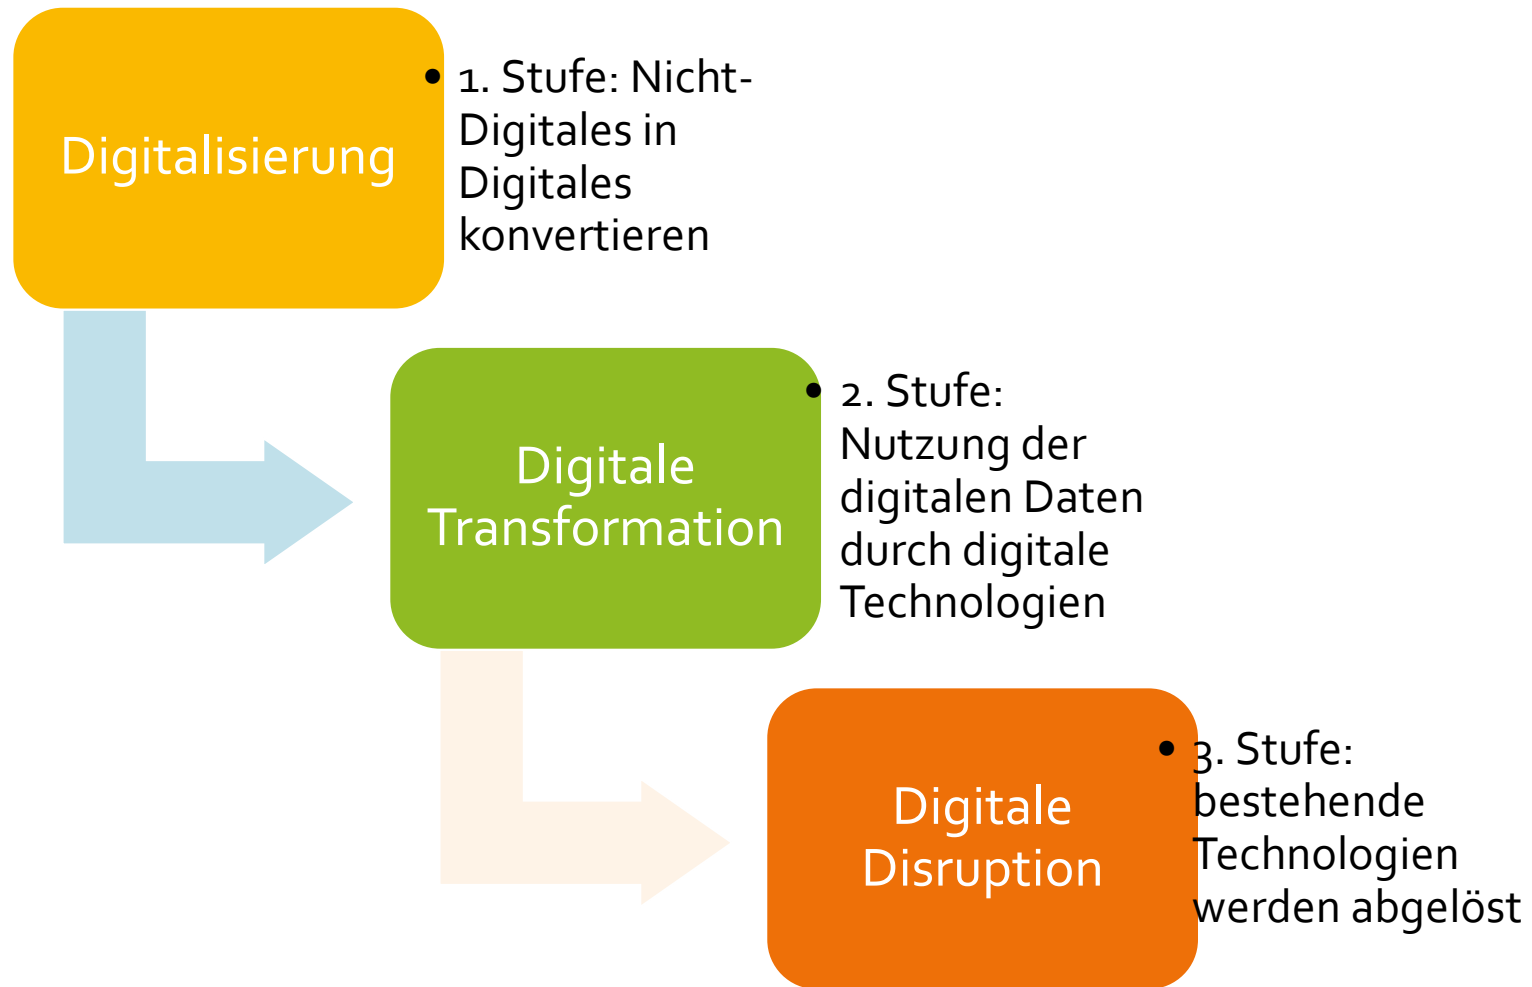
Digitalisierung

• 1. Stufe: Nicht-Digitales in Digitales konvertieren

Digitale Transformation

• 2. Stufe: Nutzung der digitalen Daten durch digitale Technologien

Digitale Disruption

• 3. Stufe: bestehende Technologien werden abgelöst